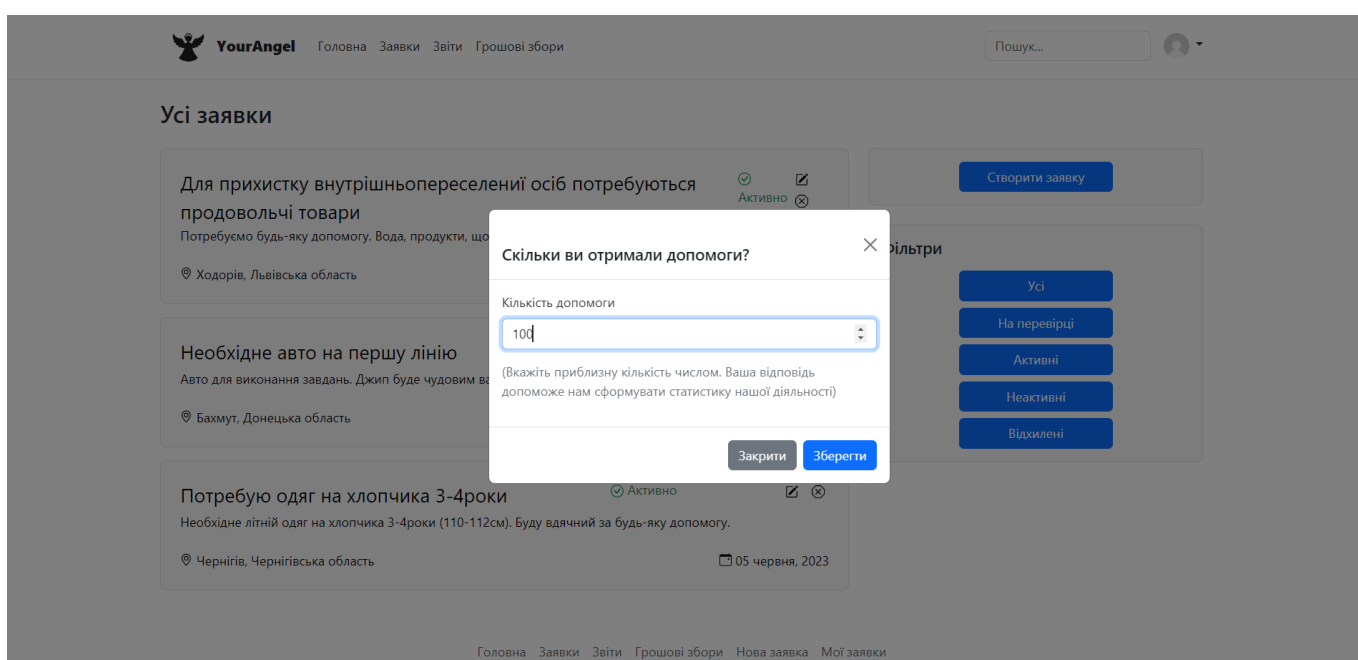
YourAngel Головна Заявки Звіти Грошові збори

Пошук...

Усі заявки

Для прихистку внутрішньопереселениї осіб потребуються продовольчі товари

Активно

Потребуємо будь-яку допомогу. Вода, продукти, що

Ходорів, Львівська область

Необхідне авто на першу лінію

Авто для виконання завдань. Джип буде чудовим ва

Бахмут, Донецька область

Потребую одяг на хлопчика 3-4роки

Активно

Необхідне літній одяг на хлопчика 3-4роки (110-112см). Буду вдячний за будь-яку допомогу.

Чернігів, Чернігівська область

05 червня, 2023

Створити заявку

Фільтри

Усі

На перевірці

Активні

Неактивні

Відхилені

Скільки ви отримали допомоги?

Кількість допомоги

100

(Вкажіть приблизну кількість числом. Ваша відповідь допоможе нам сформувати статистику нашої діяльності)

Закрити

Зберегти

Головна Заявки Звіти Грошові збори Нова заявка Мої заявки